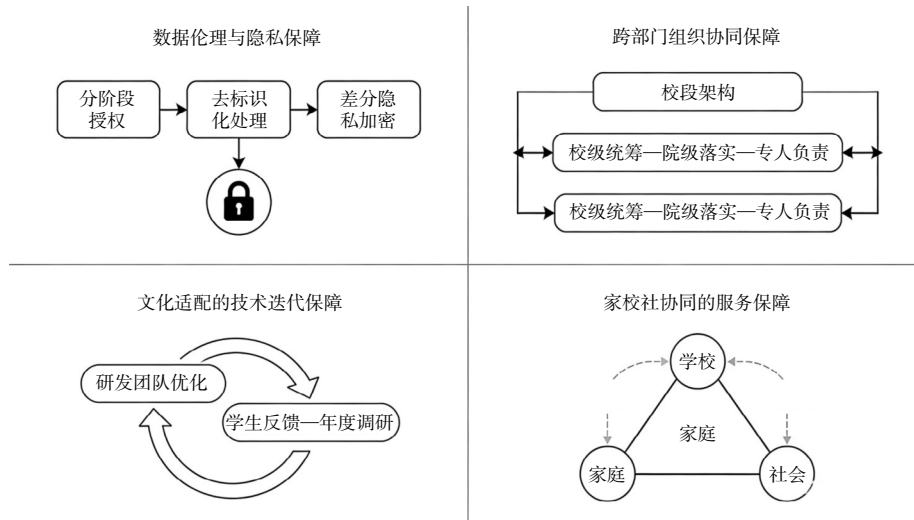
数据伦理与隐私保障

分阶段授权

去标识化处理

差分隐私加密

跨部门组织协同保障

校段架构

校级统筹—院级落实—专人负责

校级统筹—院级落实—专人负责

文化适配的技术迭代保障

研发团队优化

学生反馈—年度调研

家校社协同的服务保障

学校

家庭

家庭

社会